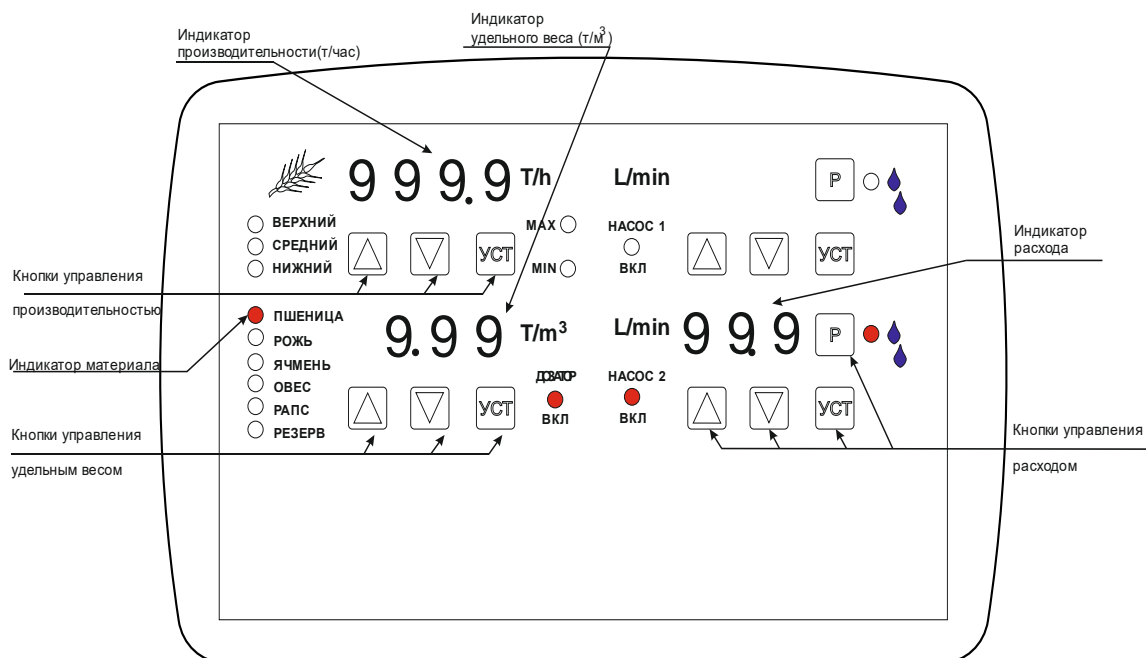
Индикатор производительности(т/час)

Индикатор удельного веса (т/м$^3$)

999.9 T/h

L/min

P

ВЕРХНИЙ
СРЕДНИЙ
НИЖНИЙ

УСТ

MAX

MIN

НАСОС 1
ВКЛ

УСТ

Индикатор расхода

Кнопки управления производительностью

ПШЕНИЦА
РОЖЬ
ЯЧМЕНЬ
ОВЕС
РАПС
РЕЗЕРВ

Индикатор материала

9.99 T/m$^3$

L/min 99.9

P

ДОЗАТОР
ВКЛ

НАСОС 2
ВКЛ

УСТ

УСТ

Кнопки управления удельным весом

Кнопки управления расходом